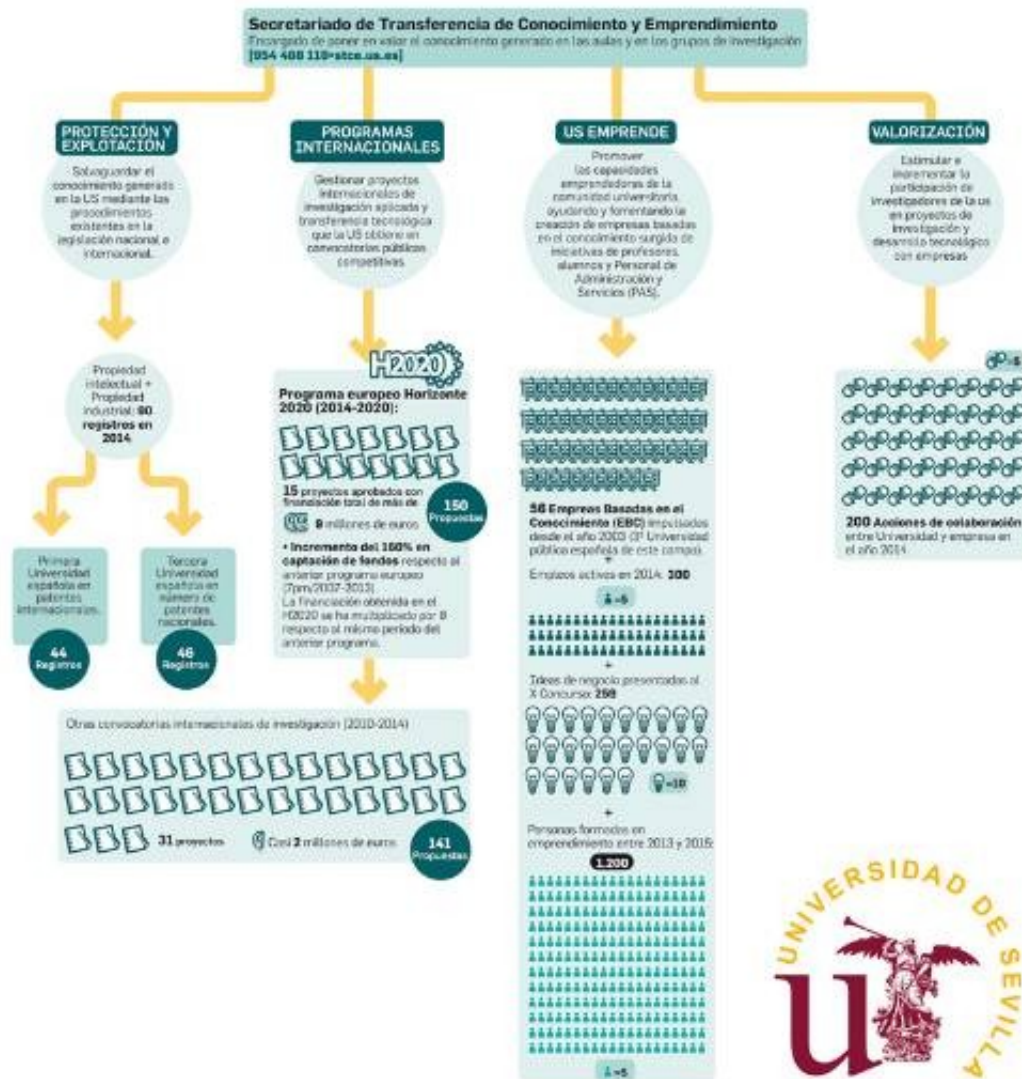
Secretariado de Transferencia de Conocimiento y Emprendimiento
Encargado de poner en valor el conocimiento generado en las aulas y en los grupos de investigación
[954 488 119•stce.us.es]

PROTECCIÓN Y EXPLOTACIÓN

Salvaguardar el conocimiento generado en la US mediante los procedimientos existentes en la legislación nacional e internacional.

Propiedad intelectual + Propiedad industrial: 90 registros en 2014

Primera Universidad española en patentes internacionales.

44 Registros

Tercera Universidad española en número de patentes nacionales.

46 Registros

PROGRAMAS INTERNACIONALES

Gestionar proyectos internacionales de investigación aplicada y transferencia tecnológica que la US obtiene en convocatorias públicas competitivas.

H2020

Programa europeo Horizonte 2020 (2014-2020):

15 proyectos aprobados con financiación total de más de

9 millones de euros

150 Propuestas

• Incremento del 160% en captación de fondos respecto al anterior programa europeo (7pm/2007-2013).
La financiación obtenida en el H2020 se ha multiplicado por 8 respecto al mismo periodo del anterior programa.

Otras convocatorias internacionales de investigación (2010-2014)

31 proyectos

Casi 2 millones de euros

141 Propuestas

US EMPRENDE

Promover las capacidades emprendedoras de la comunidad universitaria, ayudando y fomentando la creación de empresas basadas en el conocimiento surgido de iniciativas de profesores, alumnos y Personal de Administración y Servicios (PAS).

56 Empresas Basadas en el Conocimiento (EBC) impulsadas desde el año 2003 (1ª Universidad pública española de este campo).

+
Empleos activos en 2014: 300

=5

+
Ideas de negocio presentadas al X Concurso: 250

=10

+
Personas formadas en emprendimiento entre 2013 y 2015:

1.200

=5

VALORIZACIÓN

Estimular e incrementar la participación de investigadores de la us en proyectos de investigación y desarrollo tecnológico con empresas

=5

200 Acciones de colaboración entre Universidad y empresa en el año 2014

UNIVERSIDAD DE SEVILLA